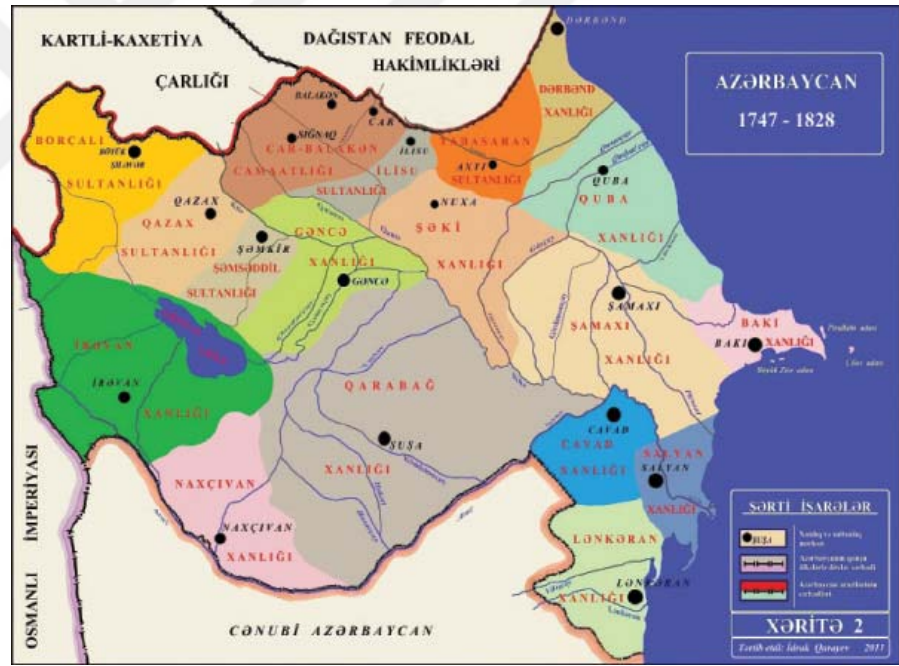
KARTLİ-KAXETİYA
ÇARLIĞI
DAĞISTAN FEODAL
HAKİMLİKLƏRİ
DƏRBƏND
AZƏRBAYCAN
1747 - 1828
DƏRBƏND
XANLIĞI
BALAKƏN
CAR
SIĞNAQ
ILISU
TABASARAN
CAR-BALAKƏN
CAMAATLIĞI
ILISU
SULTANLIĞI
AXTI
SULTANLIĞI
BORÇALI
SULTANLIĞI
QUBA
QUBA
XANLIĞI
QAZAX
QAZAX
SULTANLIĞI
NUXA
ŞƏKİ
XANLIĞI
ŞƏMKİR
ŞƏMSƏDDİL
SULTANLIĞI
GƏNCƏ
XANLIĞI
GƏNCƏ
ŞAMAXI
ŞAMAXI
XANLIĞI
BAKI
BAKI
XANLIĞI
İRƏVAN
İRƏVAN
XANLIĞI
QARABAĞ
ŞUŞA
XANLIĞI
CAVAD
CAVAD
XANLIĞI
SALYAN
SALYAN
XANLIĞI
NAXÇIVAN
NAXÇIVAN
XANLIĞI
LƏNKƏRAN
LƏNKƏRAN
XANLIĞI
OSMANLI İMPERİYASI
CƏNUBİ AZƏRBAYCAN
ŞƏRTİ İŞARƏLƏR
XƏRİTƏ 2
Tərtib etdi: İdrak Qarayev 2011